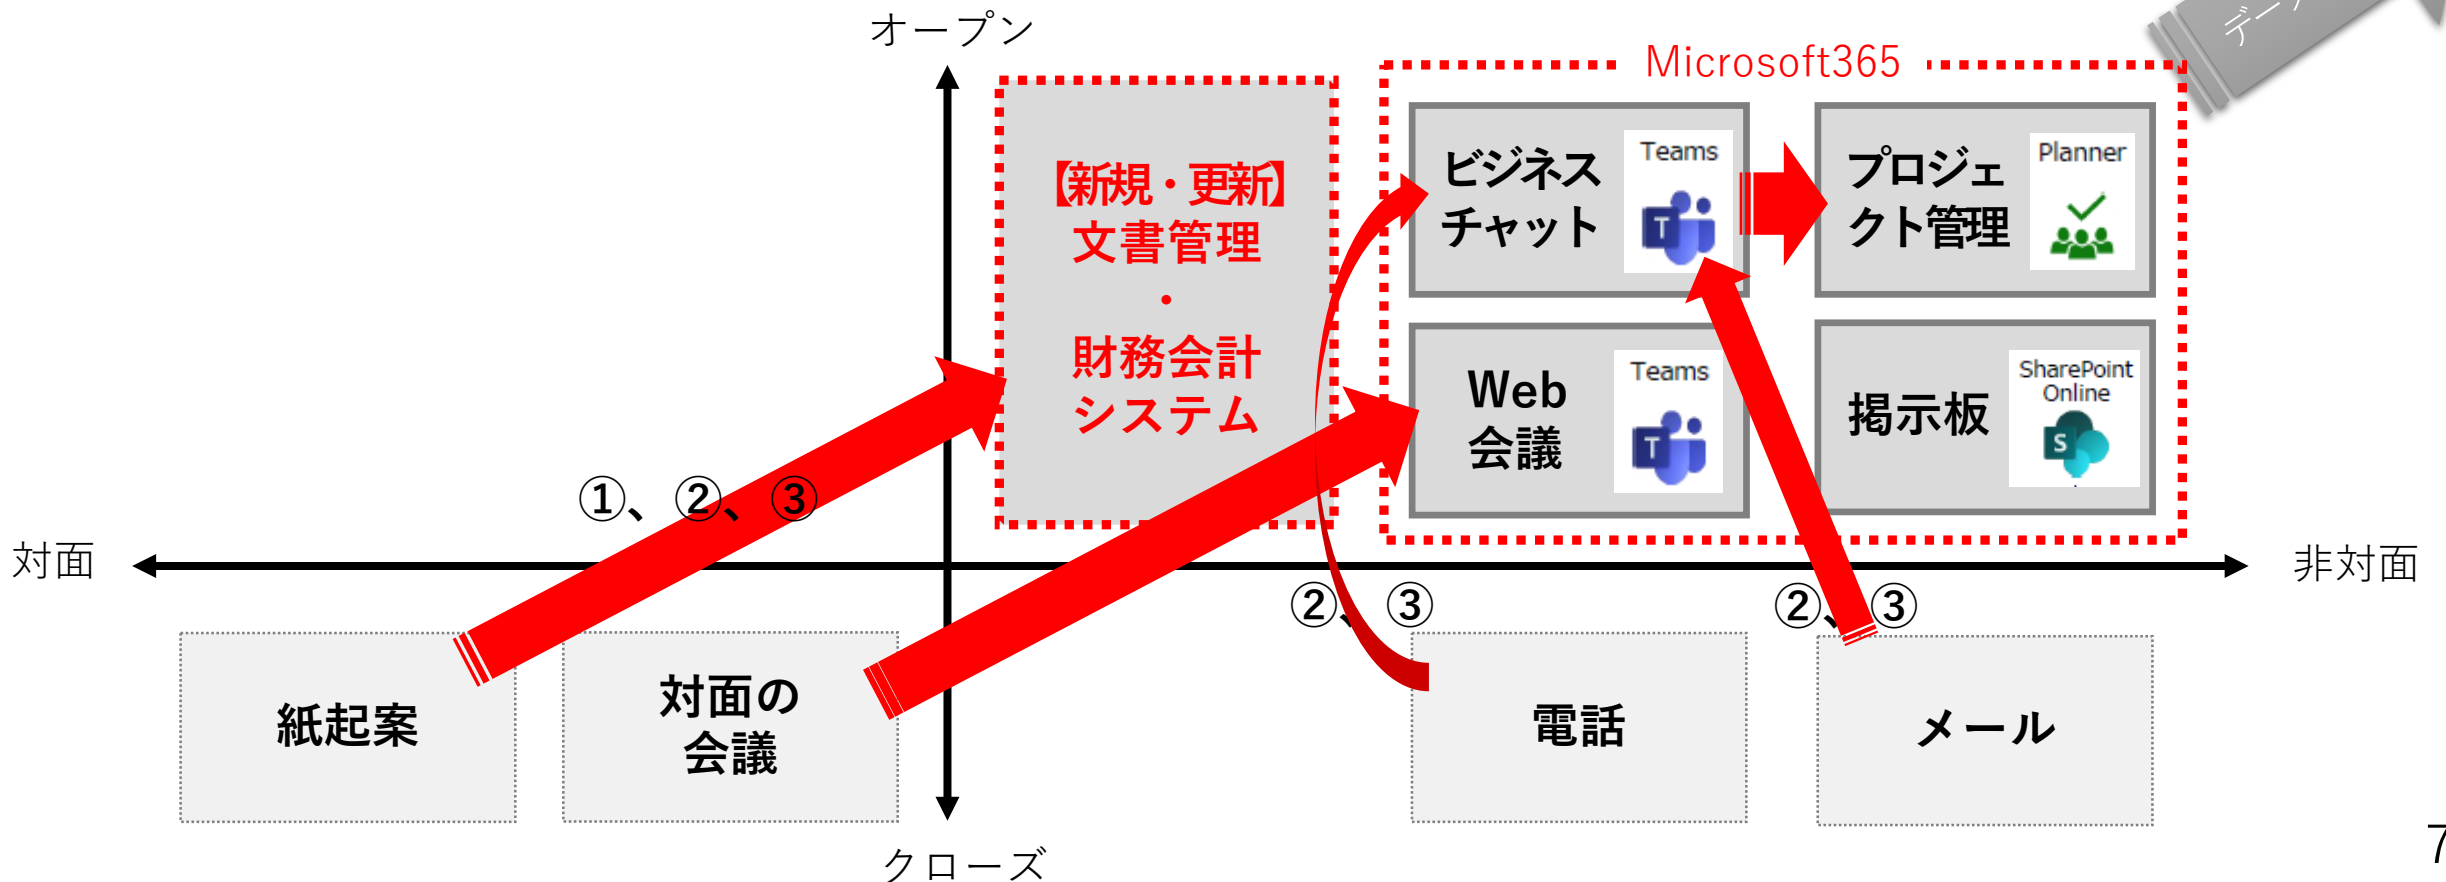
オープン

デー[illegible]

Microsoft365

【新規・更新】
文書管理
・
財務会計
システム

ビジネス
チャット

Teams

プロジェ
クト管理

Planner

Web
会議

Teams

掲示板

SharePoint Online

①、②、③

対面

非対面

②、③

②、③

紙起案

対面の
会議

電話

メール

クローズ

7